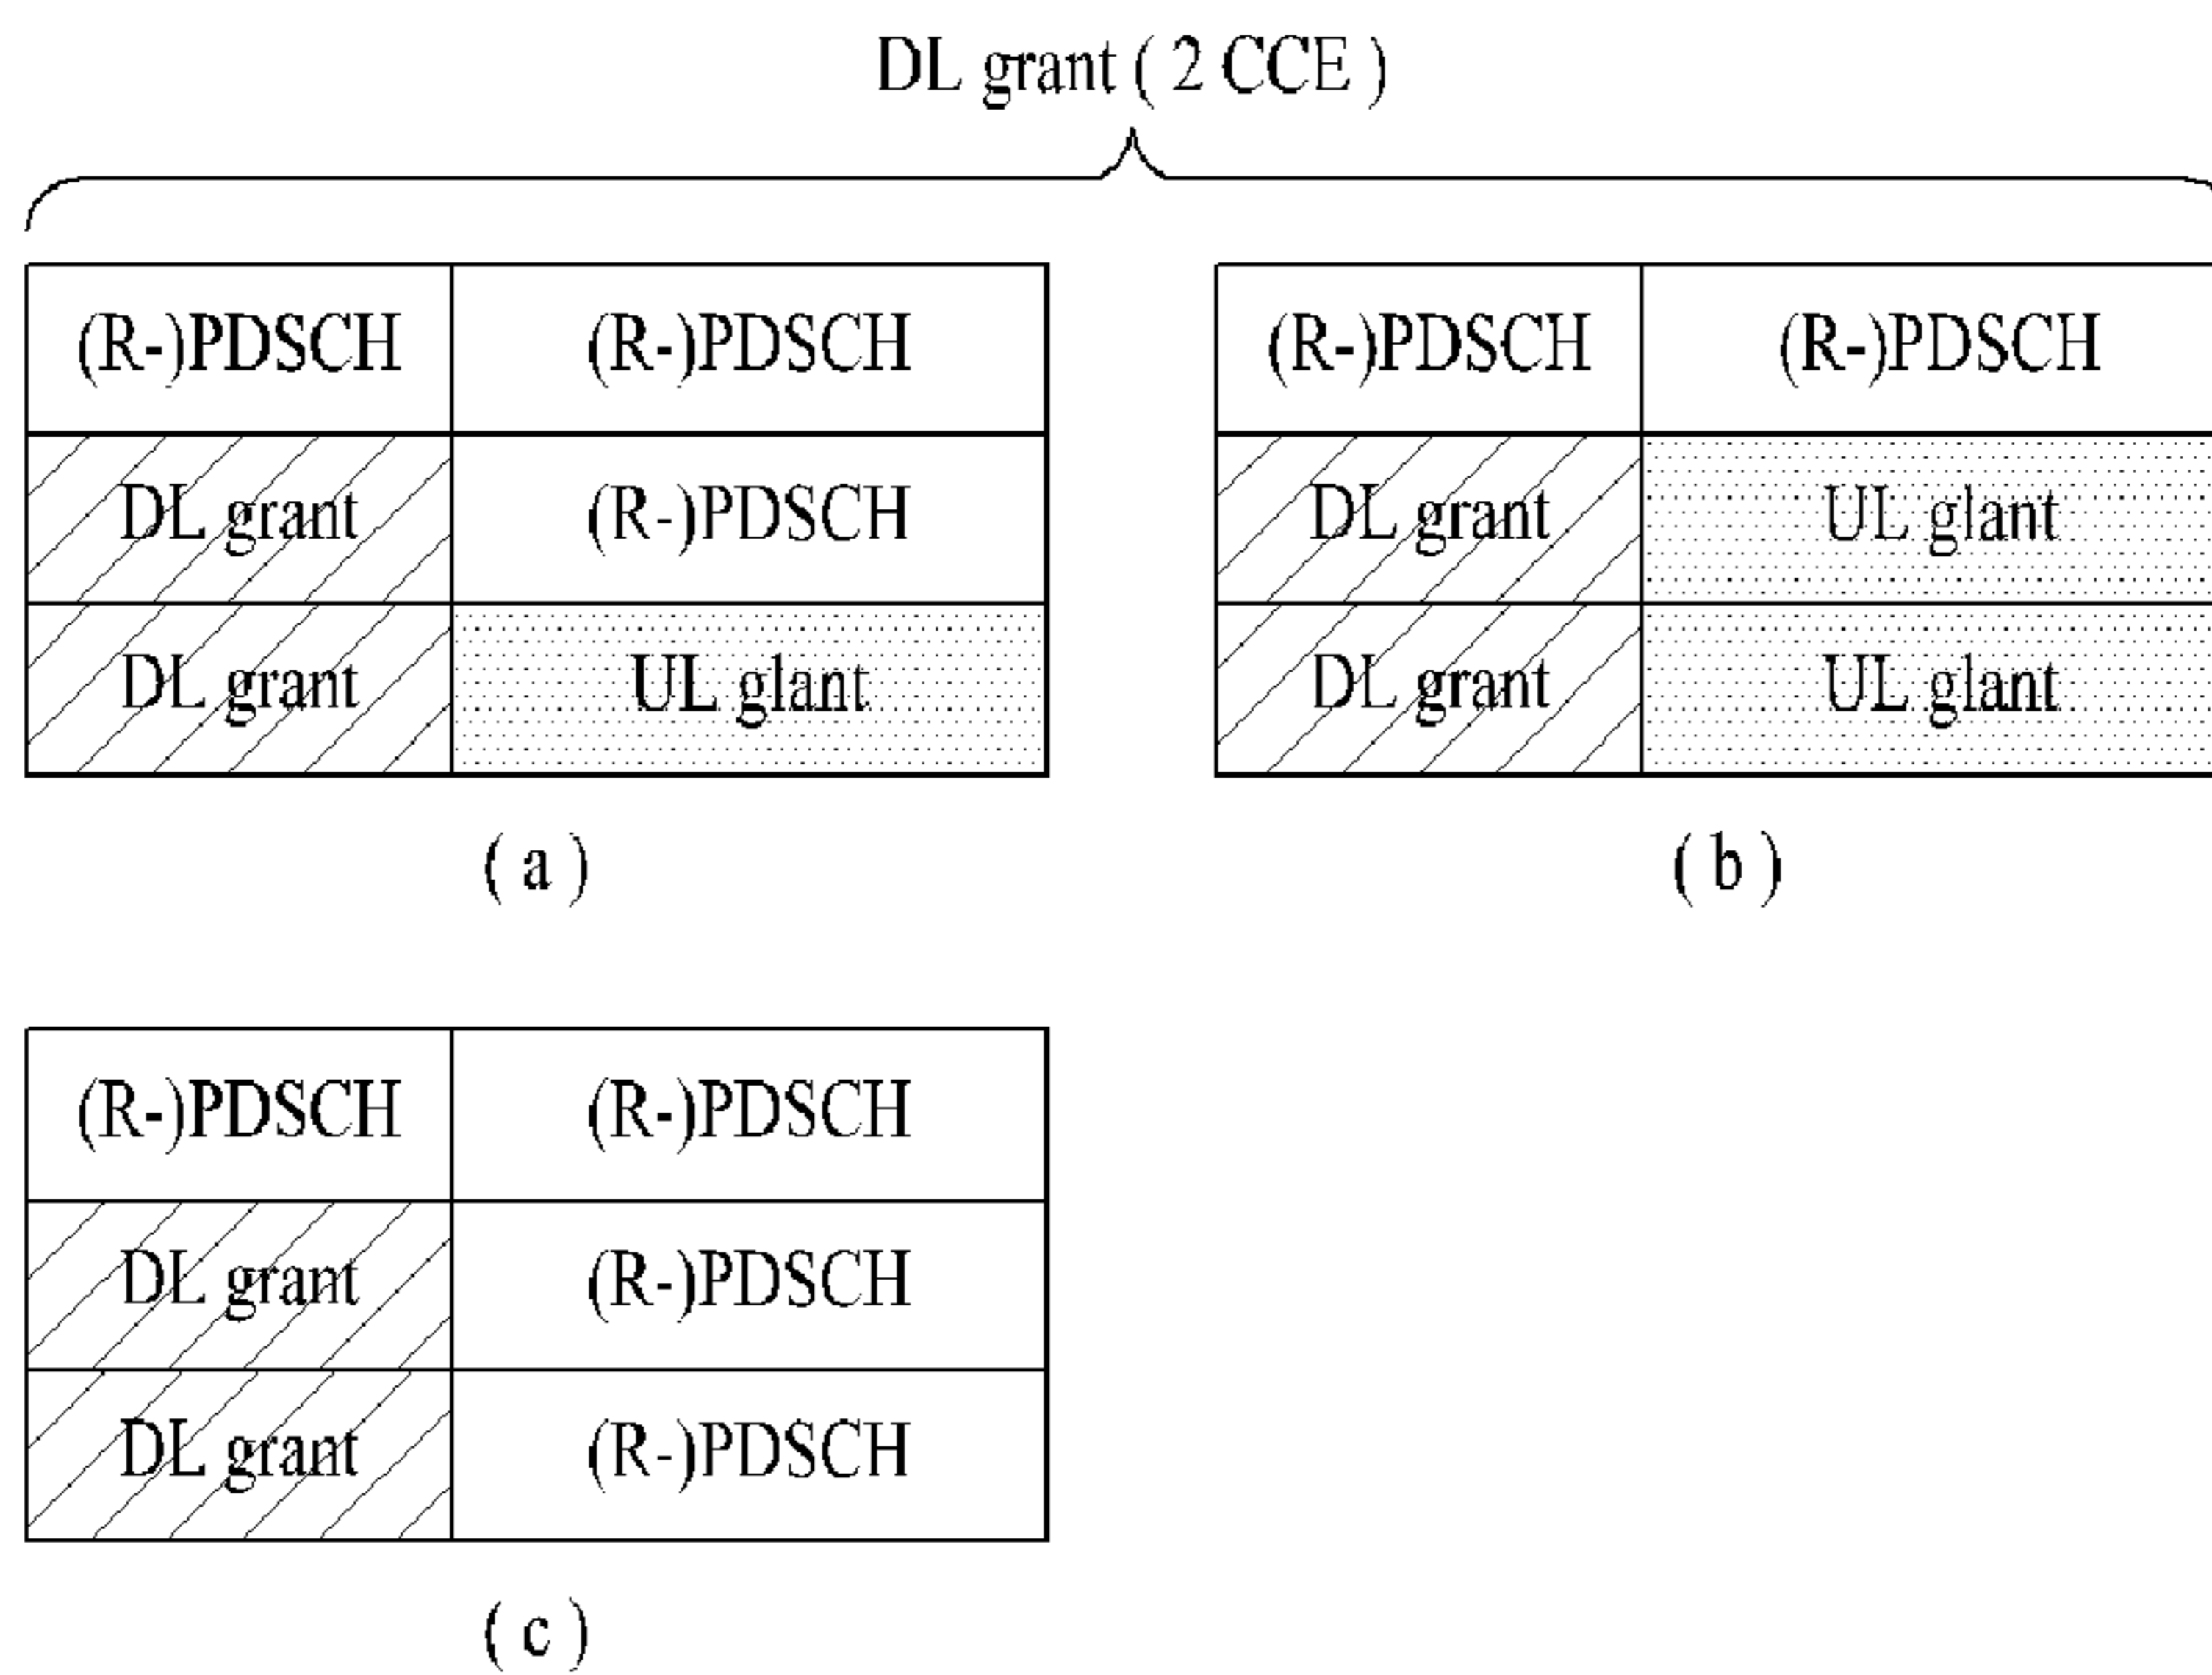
DL grant ( 2 CCE )

| (R-)PDSCH | (R-)PDSCH |
|---|---|
| DL grant | (R-)PDSCH |
| DL grant | UL glant |

( a )

| (R-)PDSCH | (R-)PDSCH |
|---|---|
| DL grant | UL glant |
| DL grant | UL glant |

( b )

| (R-)PDSCH | (R-)PDSCH |
|---|---|
| DL grant | (R-)PDSCH |
| DL grant | (R-)PDSCH |

( c )